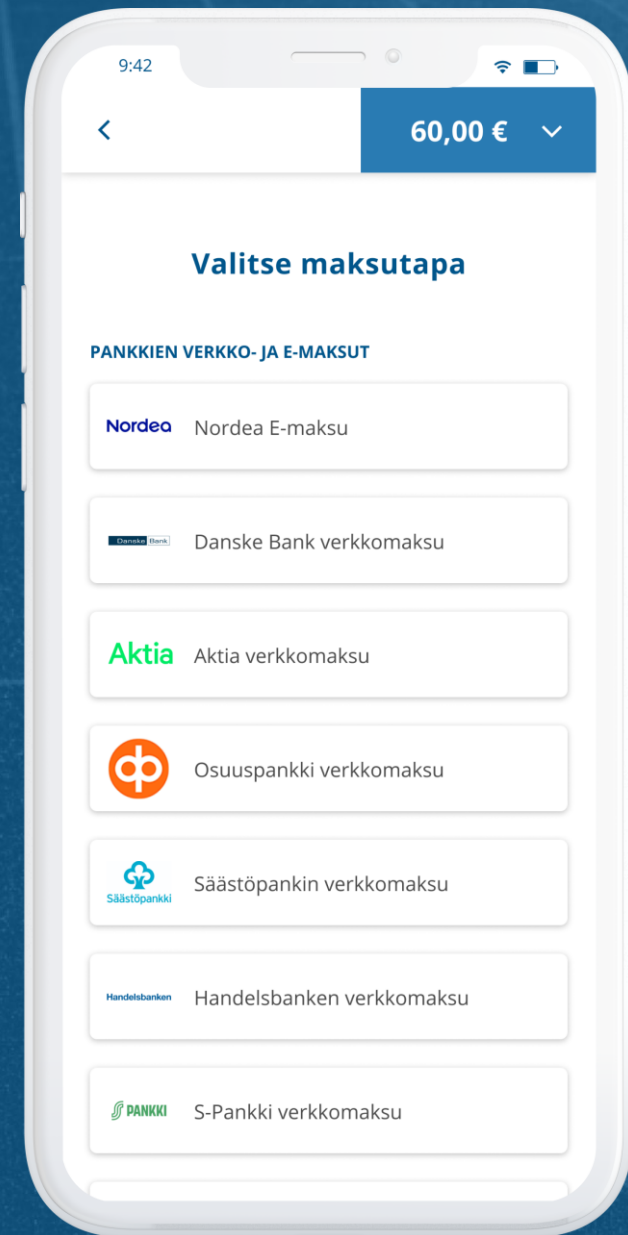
9:42

<

60,00 €

Valitse maksutapa

PANKKIEN VERKKO- JA E-MAKSUT

Nordea Nordea E-maksu

Danske Bank Danske Bank verkkomaksu

Aktia Aktia verkkomaksu

Osuuspankki verkkomaksu

Säästöpankki Säästöpankin verkkomaksu

Handelsbanken Handelsbanken verkkomaksu

S PANKKI S-Pankki verkkomaksu